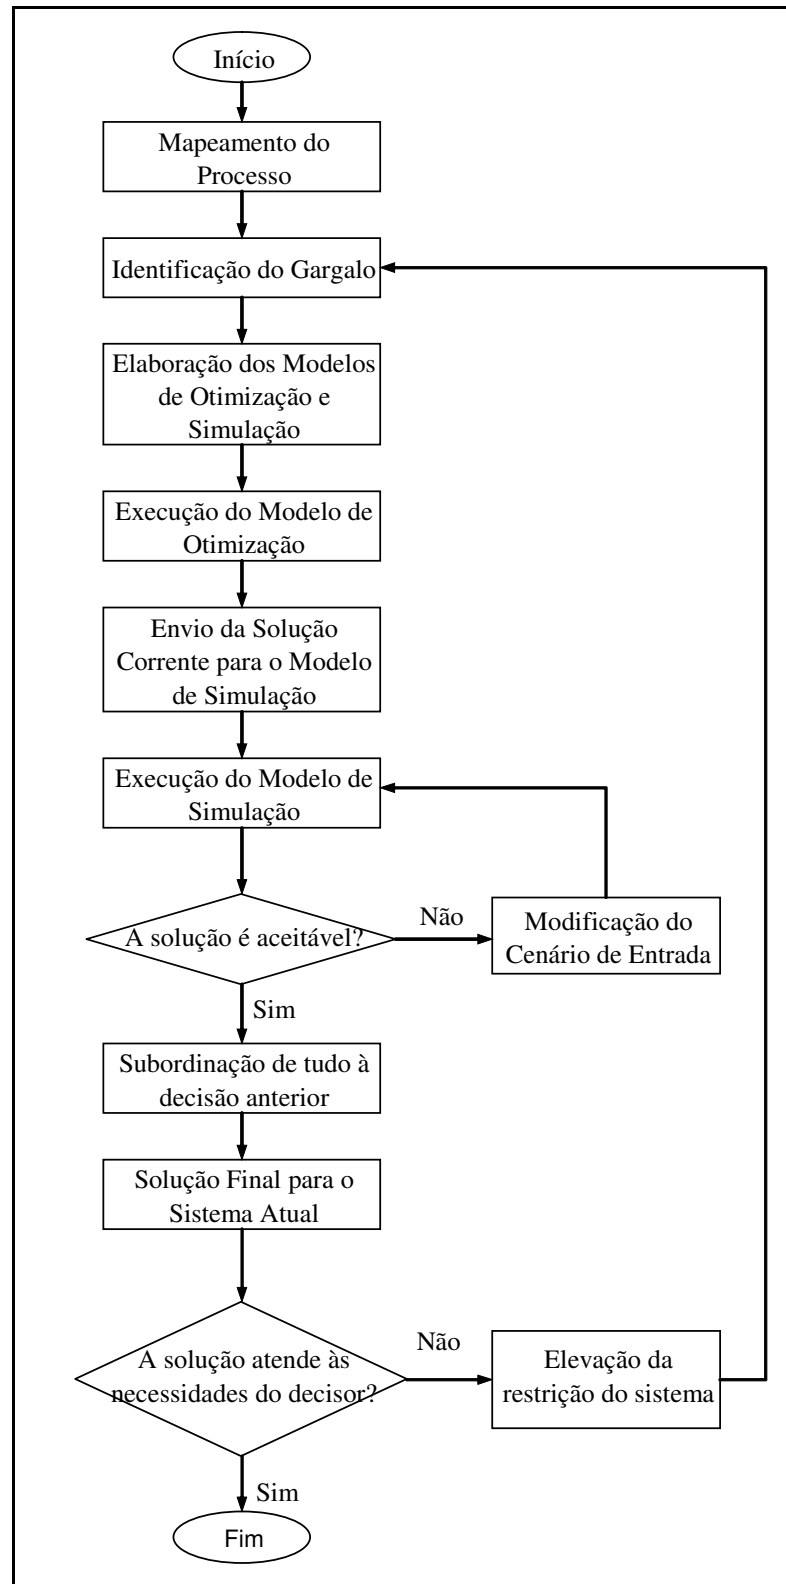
Início

Mapeamento do Processo

Identificação do Gargalo

Elaboração dos Modelos de Otimização e Simulação

Execução do Modelo de Otimização

Envio da Solução Corrente para o Modelo de Simulação

Execução do Modelo de Simulação

A solução é aceitável?

Não

Modificação do Cenário de Entrada

Sim

Subordinação de tudo à decisão anterior

Solução Final para o Sistema Atual

A solução atende às necessidades do decisor?

Não

Elevação da restrição do sistema

Sim

Fim